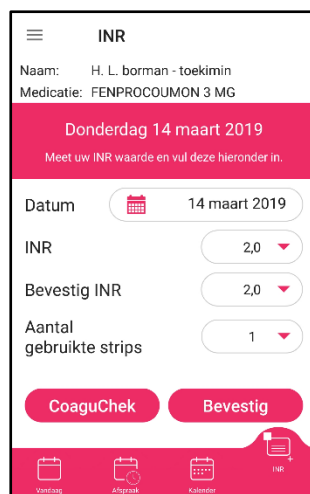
INR

Naam: H. L. borman - toekimin
Medicatie: FENPROCOUMON 3 MG

Donderdag 14 maart 2019
Meet uw INR waarde en vul deze hieronder in.

Datum 14 maart 2019

INR 2,0

Bevestig INR 2,0

Aantal gebruikte strips 1

CoaguChek

Bevestig

Vandaag
Afspraak
Kalender
INR